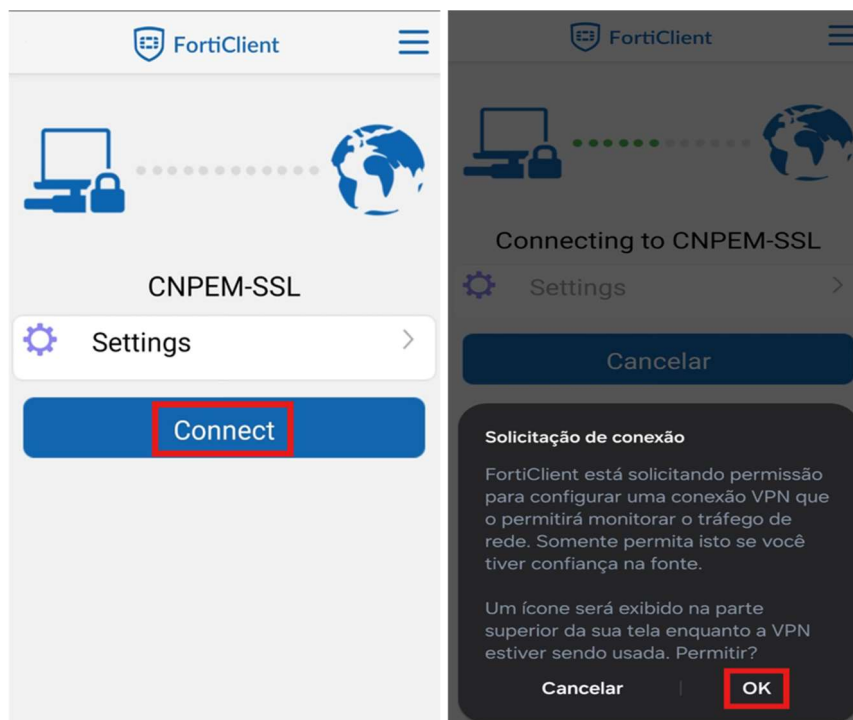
FortiClient

CNPEM-SSL

Settings

Connect

FortiClient

Connecting to CNPEM-SSL

Settings

Cancelar

Solicitação de conexão

FortiClient está solicitando permissão para configurar uma conexão VPN que o permitirá monitorar o tráfego de rede. Somente permita isto se você tiver confiança na fonte.

Um ícone será exibido na parte superior da sua tela enquanto a VPN estiver sendo usada. Permitir?

Cancelar

OK